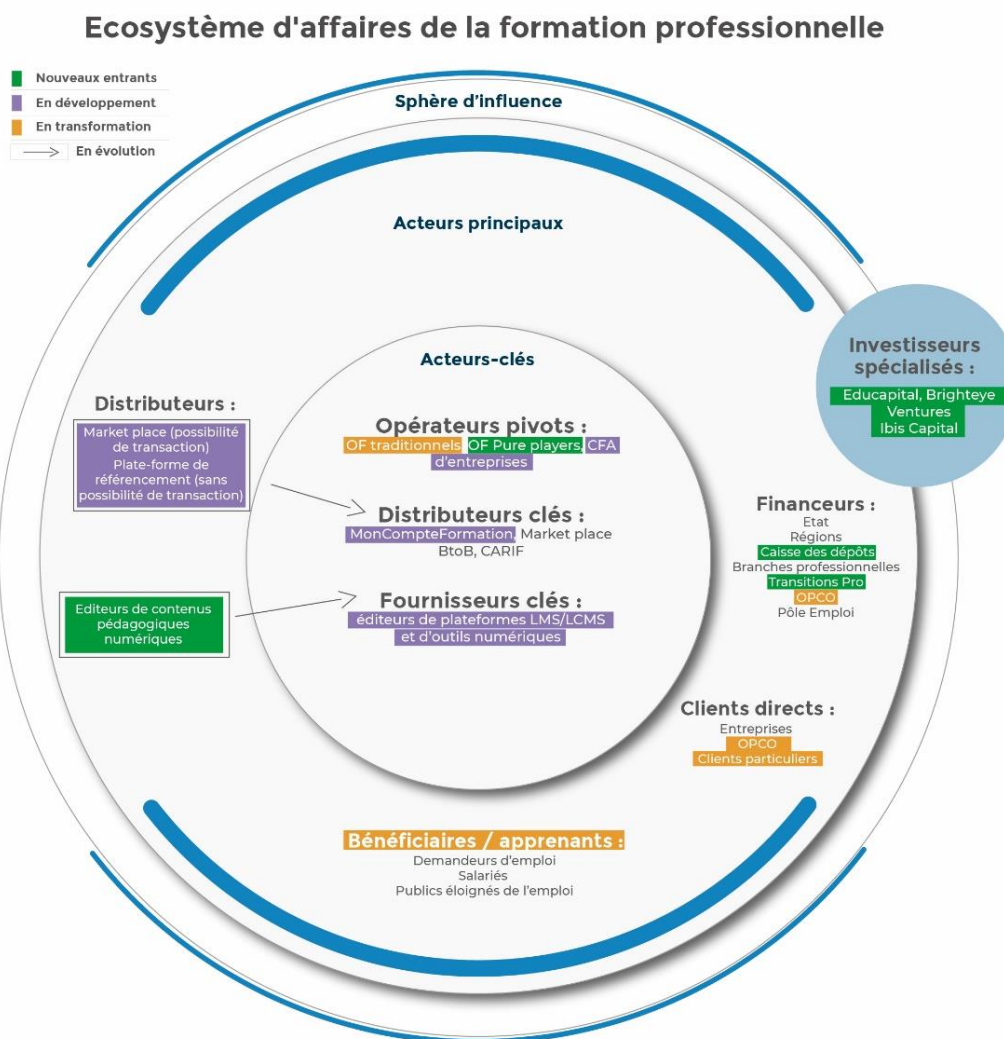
Ecosystème d'affaires de la formation professionnelle

Nouveaux entrants
En développement
En transformation
En évolution

Sphère d'influence

Acteurs principaux

Acteurs-clés

Investisseurs spécialisés :
Educapital, Brighteye Ventures
Ibis Capital

Distributeurs :
Market place (possibilité de transaction)
Plate-forme de référencement (sans possibilité de transaction)

Opérateurs pivots :
OF traditionnels, OF Pure players, CFA d'entreprises

Distributeurs clés :
MonCompteFormation, Market place BtoB, CARIF

Fournisseurs clés :
éditeurs de plateformes LMS/LCMS et d'outils numériques

Editeurs de contenus pédagogiques numériques

Financeurs :
Etat
Régions
Caisse des dépôts
Branches professionnelles
Transitions Pro
OPCO
Pôle Emploi

Clients directs :
Entreprises
OPCO
Clients particuliers

Bénéficiaires / apprenants :
Demandeurs d'emploi
Salariés
Publics éloignés de l'emploi